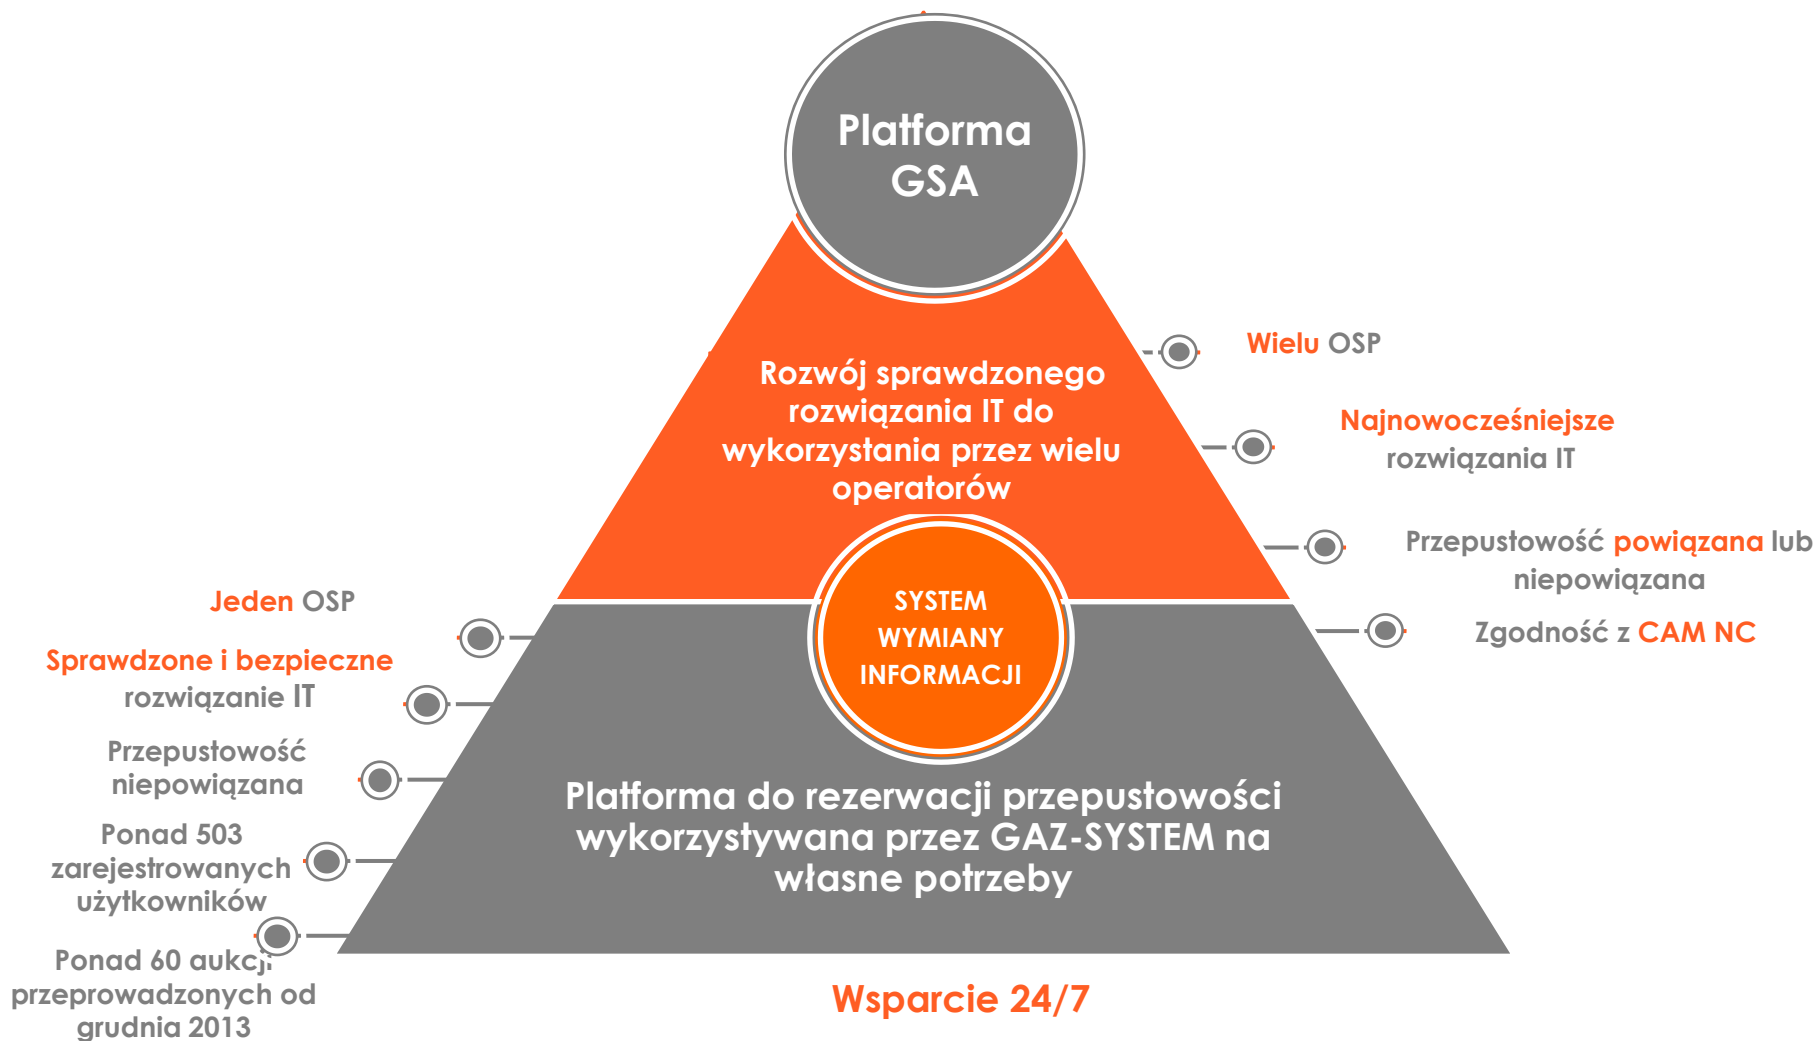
Platforma GSA

Rozwój sprawdzonego rozwiązania IT do wykorzystania przez wielu operatorów

Wielu OSP

Najnowocześniejsze rozwiązania IT

Przepustowość powiązana lub niepowiązana

Zgodność z CAM NC

SYSTEM WYMIANY INFORMACJI

Jeden OSP

Sprawdzone i bezpieczne rozwiązanie IT

Przepustowość niepowiązana

Ponad 503 zarejestrowanych użytkowników

Ponad 60 aukcji przeprowadzonych od grudnia 2013

Platforma do rezerwacji przepustowości wykorzystywana przez GAZ-SYSTEM na własne potrzeby

Wsparcie 24/7